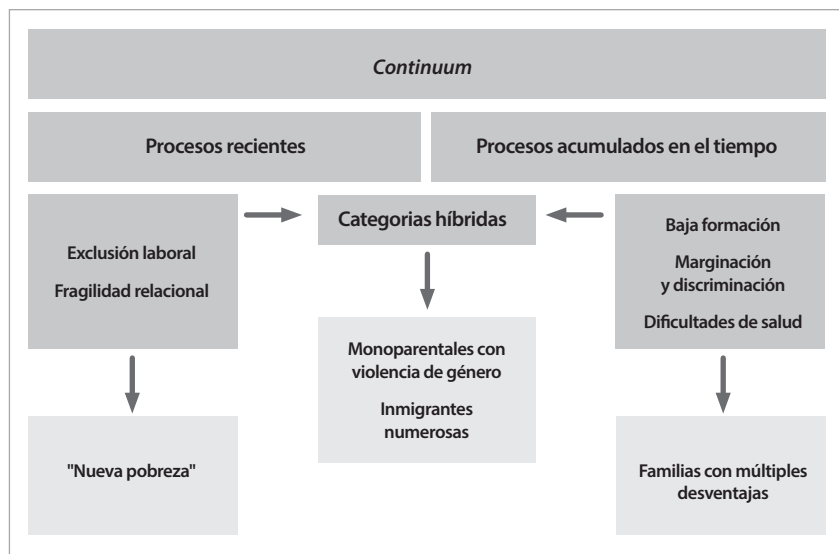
*Continuum*

Procesos recientes

Procesos acumulados en el tiempo

Exclusión laboral

Fragilidad relacional

Categorias híbridas

Baja formación

Marginación y discriminación

Dificultades de salud

Monoparentales con violencia de género

Inmigrantes numerosas

"Nueva pobreza"

Familias con múltiples desventajas